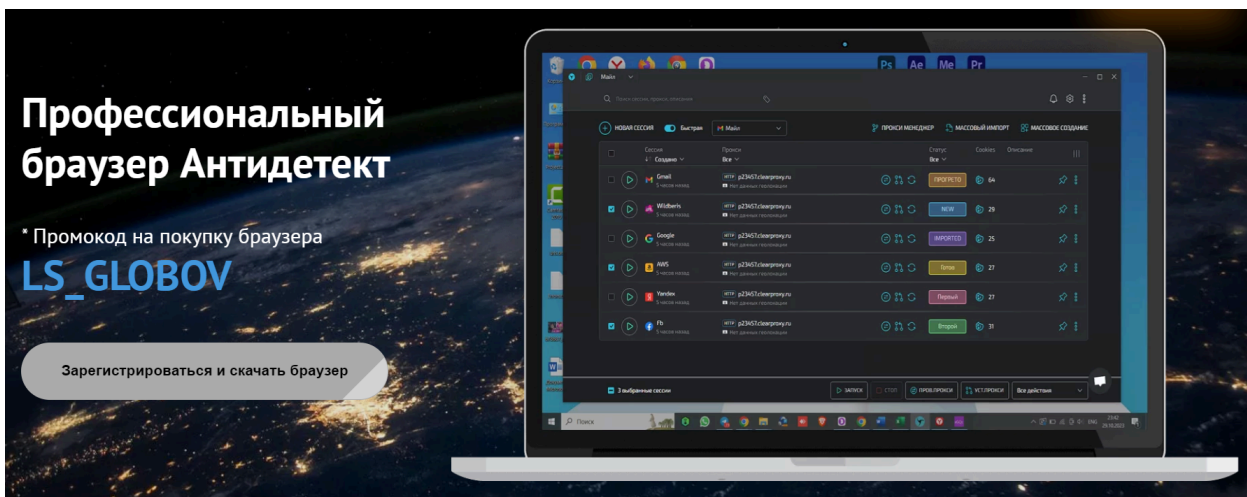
Профессиональный браузер Антидетект

* Промокод на покупку браузера

LS_GLOBOV

Зарегистрироваться и скачать браузер

Ps Ae Me Pr

Майн

Поиск сессии, прокси, описания

НОВАЯ СЕССИЯ Быстрая Майн

ПРОКСИ МЕНЕДЖЕР МАССОВЫЙ ИМПОРТ МАССОВОЕ СОЗДАНИЕ

| | Сессия Создана | Прокси Все | Статус Все | Cookies | Описание |
|---|---|---|---|---|---|
| | Gmail 5 часов назад | HTTP p23457.clearproxy.ru Нет данных геолокации | ПРОГРЕТО | 64 | |
| | Wildberis 5 часов назад | HTTP p23457.clearproxy.ru Нет данных геолокации | NEW | 28 | |
| | Google 5 часов назад | HTTP p23457.clearproxy.ru Нет данных геолокации | IMPORTED | 25 | |
| | AWS 5 часов назад | HTTP p23457.clearproxy.ru Нет данных геолокации | Готов | 27 | |
| | Yandex 5 часов назад | HTTP p23457.clearproxy.ru Нет данных геолокации | Первый | 27 | |
| | Fb 5 часов назад | HTTP p23457.clearproxy.ru Нет данных геолокации | Второй | 31 | |

3 выбранные сессии

ЗАПУСК СТОП ПРОВ.ПРОКСИ УСТ.ПРОКСИ Все действия

Поиск

ENG 23:40 20.10.2022